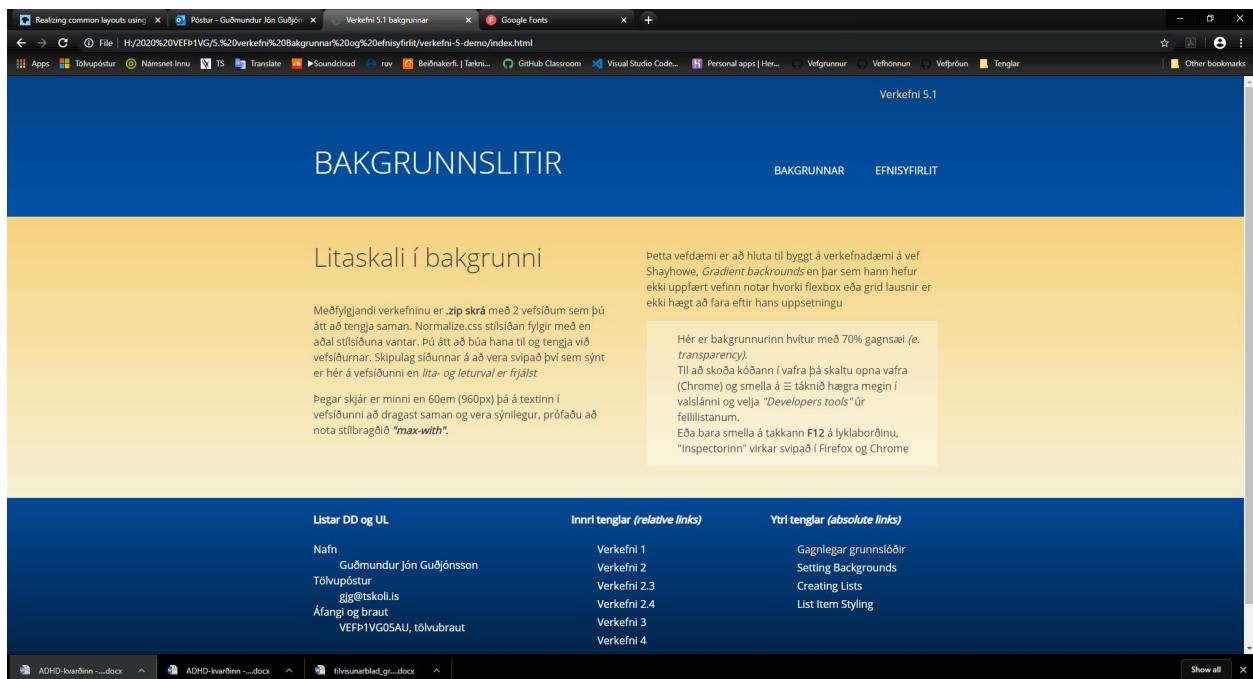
Realizing common layouts using × Póstur - Guðmundur Jón Guðjón × Verkefni 5.1 bakgrunnar × Google Fonts × +

File | H:/2020%20VEFÞ1VG/5.%20verkefni%20Bakgrunnar%20og%20efnisyfirlit/verkefni-5-demo/index.html

Apps Tölvupóstur Námsnet Innu TS Translate Soundcloud ruv Beiðnakerfi. | Tækni... GitHub Classroom Visual Studio Code... Personal apps | Her... Vefgrunnur Vefhönnun Vefþróun Tenglar Other bookmarks

Verkefni 5.1

BAKGRUNNSLITIR

BAKGRUNNAR EFNISYFIRLIT

Litaskali í bakgrunni

Meðfylgjandi verkefninu er .zip skrá með 2 vefsíðum sem þú átt að tengja saman. Normalize.css stílsíðan fylgir með en aðal stílsíðuna vantar. Þú átt að búa hana til og tengja við vefsíðurnar. Skipulag síðunnar á að vera svipað því sem sýnt er hér á vefsíðunni en lita- og leturval er frjálst

Þegar skjár er minni en 60em (960px) þá á textinn í vefsíðunni að dragast saman og vera sýnilegur, prófaðu að nota stílbragðið "max-with".

Þetta vefdæmi er að hluta til byggt á verkefnadæmi á vef Shayhowe, Gradient backrounds en þar sem hann hefur ekki uppfært vefinn notar hvorki flexbox eða grid lausnir er ekki hægt að fara eftir hans uppsetningu

Hér er bakgrunnurinn hvítur með 70% gagnsæi (e. transparency).
Til að skoða kóðann í vafra þá skaltu opna vafra (Chrome) og smella á ☰ táknið hægra megin í valslánni og velja "Developers tools" úr fellilistanum.
Eða bara smella á takkann F12 á lyklaborðinu, "Inspectorinn" virkar svipað í Firefox og Chrome

Listar DD og UL

Nafn
Guðmundur Jón Guðjónsson
Tölvupóstur
gjg@tskoli.is
Áfangi og braut
VEFÞ1VG05AU, tölvubraut

Innri tenglar (relative links)

Verkefni 1
Verkefni 2
Verkefni 2.3
Verkefni 2.4
Verkefni 3
Verkefni 4

Ytri tenglar (absolute links)

Gagnlegar grunnslóðir
Setting Backgrounds
Creating Lists
List Item Styling

ADHD-kvarðinn -....docx ADHD-kvarðinn -....docx tilvisunarblad_gr....docx Show all ×